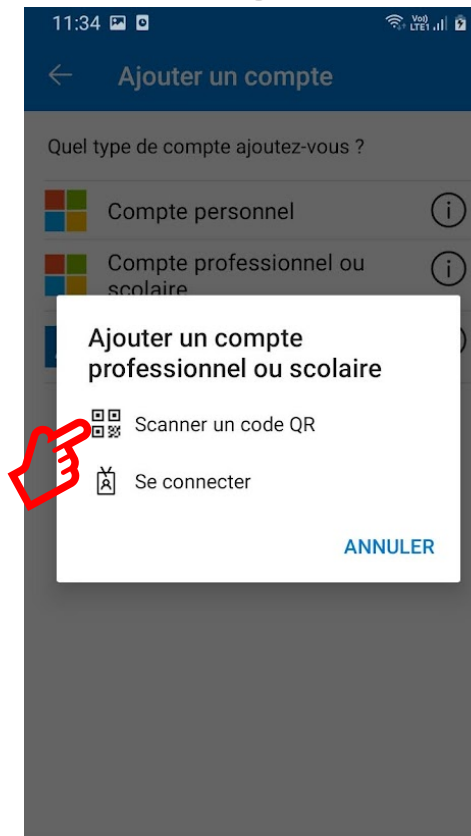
11:34

Vo) LTE1

Ajouter un compte

Quel type de compte ajoutez-vous ?

Compte personnel

Compte professionnel ou scolaire

Ajouter un compte professionnel ou scolaire

Scanner un code QR

Se connecter

ANNULER